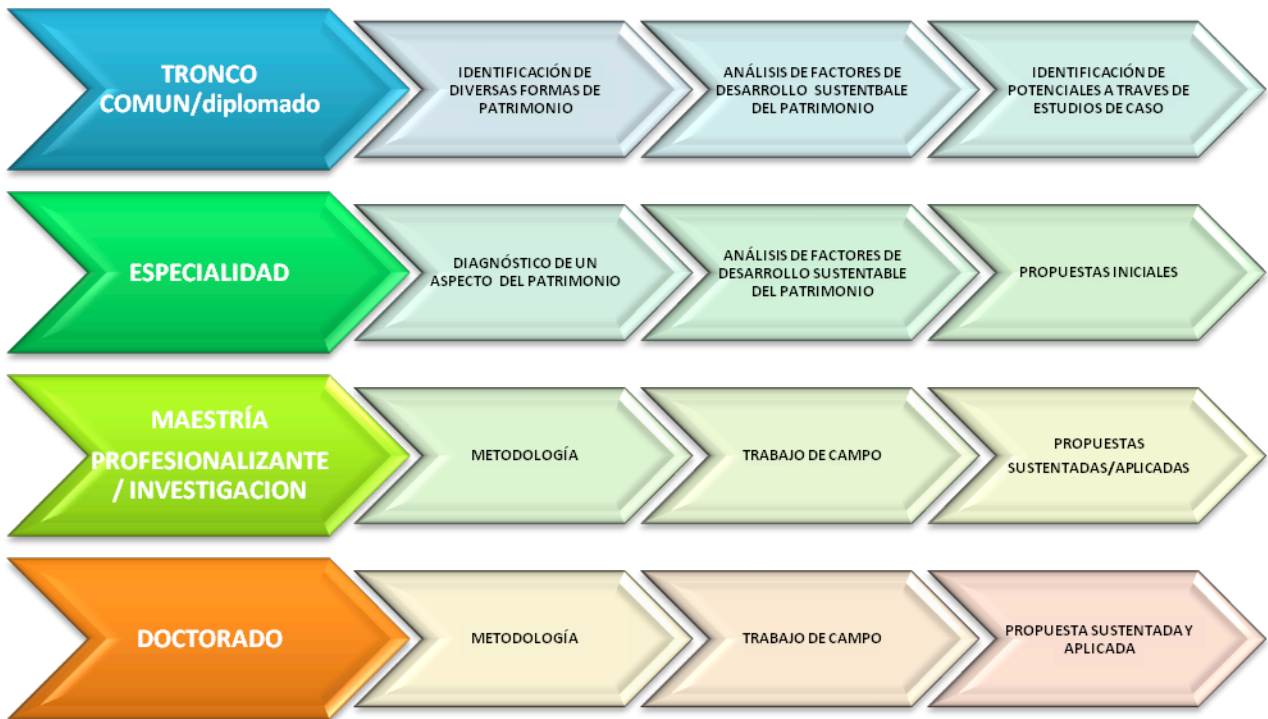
TRONCO COMUN/diplomado

IDENTIFICACIÓN DE DIVERSAS FORMAS DE PATRIMONIO

ANÁLISIS DE FACTORES DE DESARROLLO SUSTENTBALE DEL PATRIMONIO

IDENTIFICACIÓN DE POTENCIALES A TRAVES DE ESTUDIOS DE CASO

ESPECIALIDAD

DIAGNÓSTICO DE UN ASPECTO DEL PATRIMONIO

ANÁLISIS DE FACTORES DE DESARROLLO SUSTENTABLE DEL PATRIMONIO

PROPUESTAS INICIALES

MAESTRÍA PROFESIONALIZANTE / INVESTIGACION

METODOLOGÍA

TRABAJO DE CAMPO

PROPUESTAS SUSTENTADAS/APLICADAS

DOCTORADO

METODOLOGÍA

TRABAJO DE CAMPO

PROPUESTA SUSTENTADA Y APLICADA